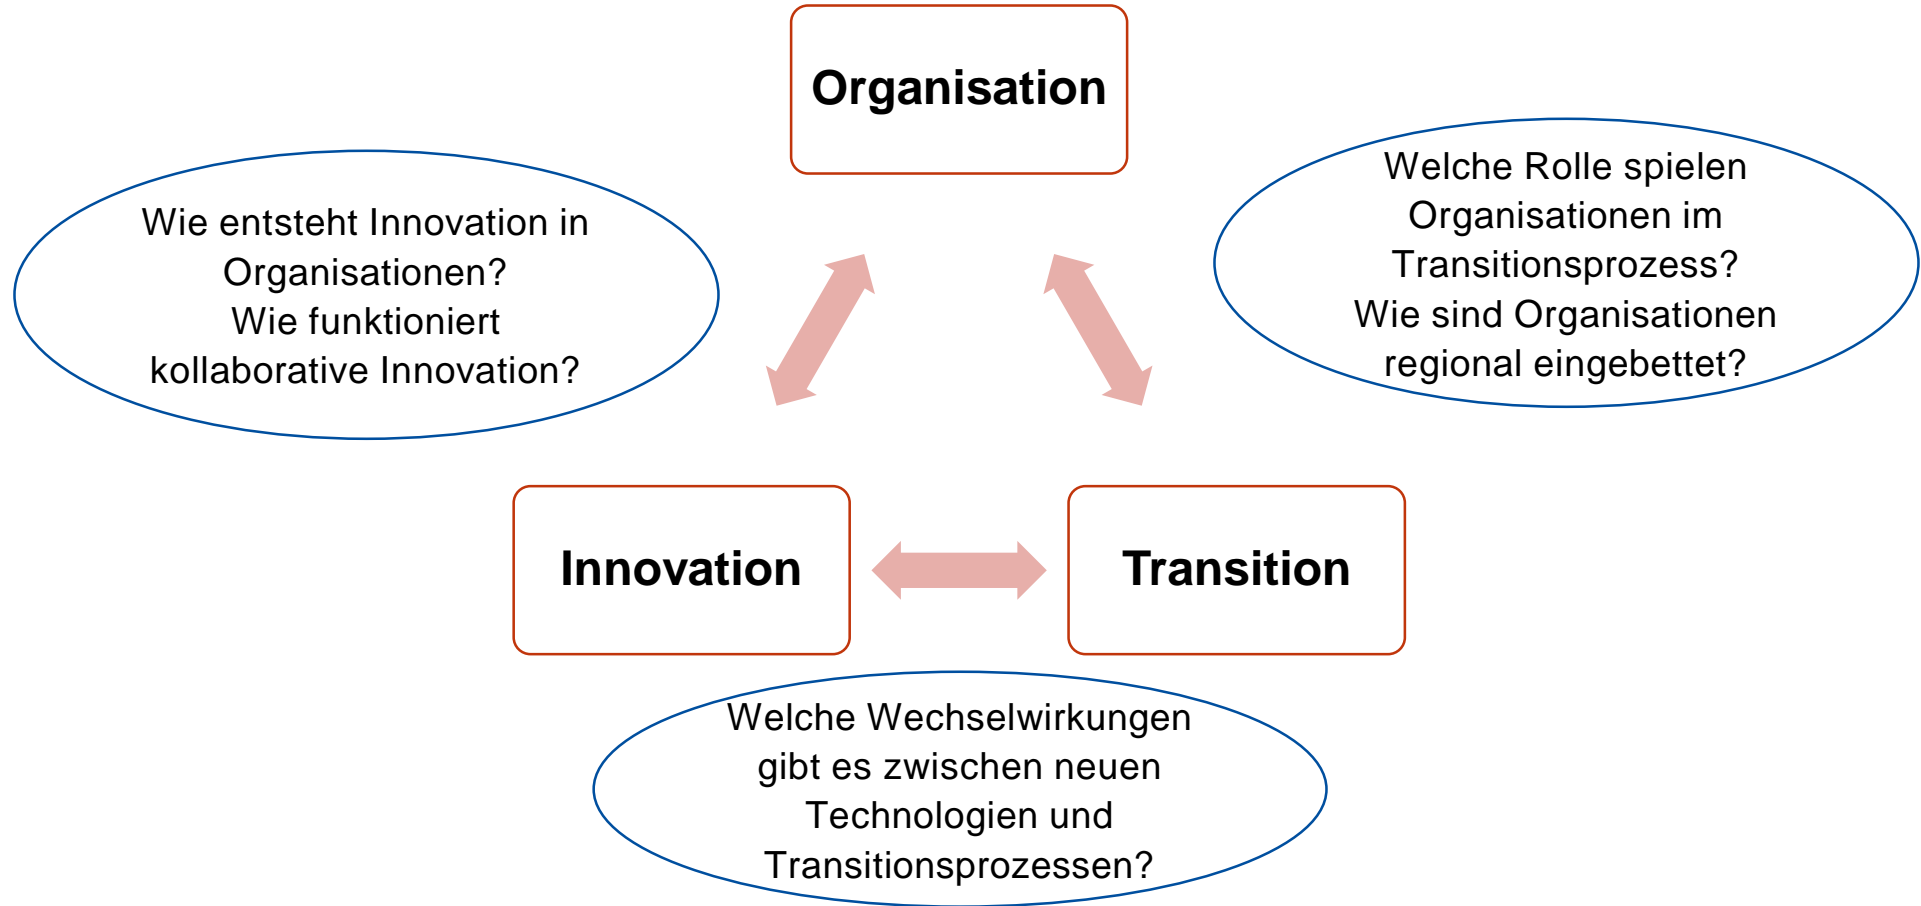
Organisation

Wie entsteht Innovation in Organisationen?
Wie funktioniert kollaborative Innovation?

Welche Rolle spielen Organisationen im Transitionsprozess?
Wie sind Organisationen regional eingebettet?

Innovation

Transition

Welche Wechselwirkungen gibt es zwischen neuen Technologien und Transitionsprozessen?